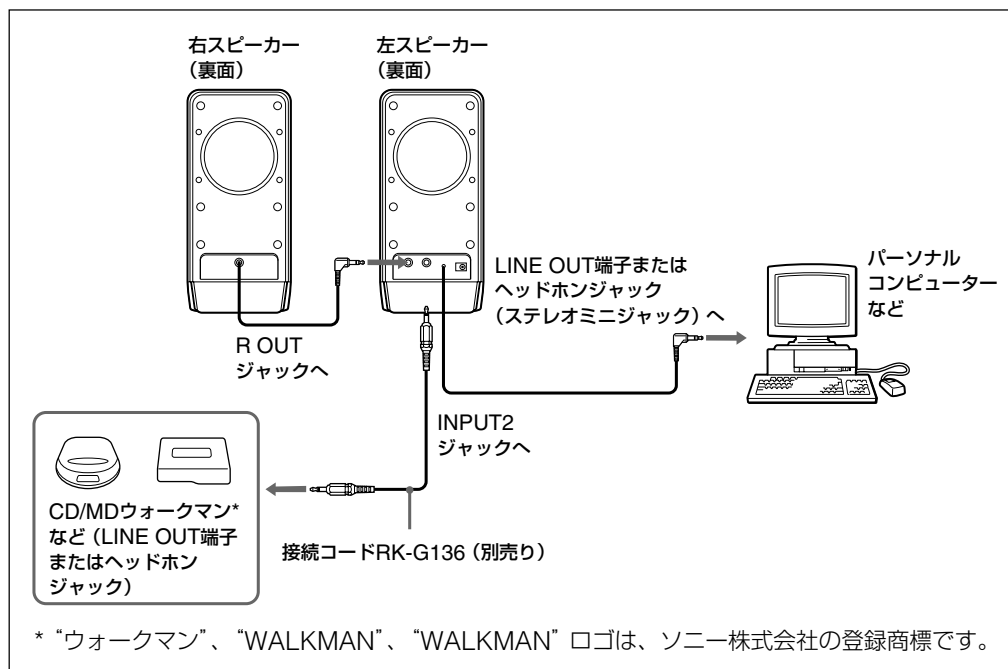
右スピーカー
（裏面）

左スピーカー
（裏面）

LINE OUT端子または
ヘッドホンジャック
（ステレオミニジャック）へ

パーソナル
コンピューター
など

R OUT
ジャックへ

INPUT2
ジャックへ

CD/MDウォークマン*
など（LINE OUT端子
またはヘッドホン
ジャック）

接続コードRK-G136（別売り）

*“ウォークマン”、“WALKMAN”、“WALKMAN”ロゴは、ソニー株式会社の登録商標です。